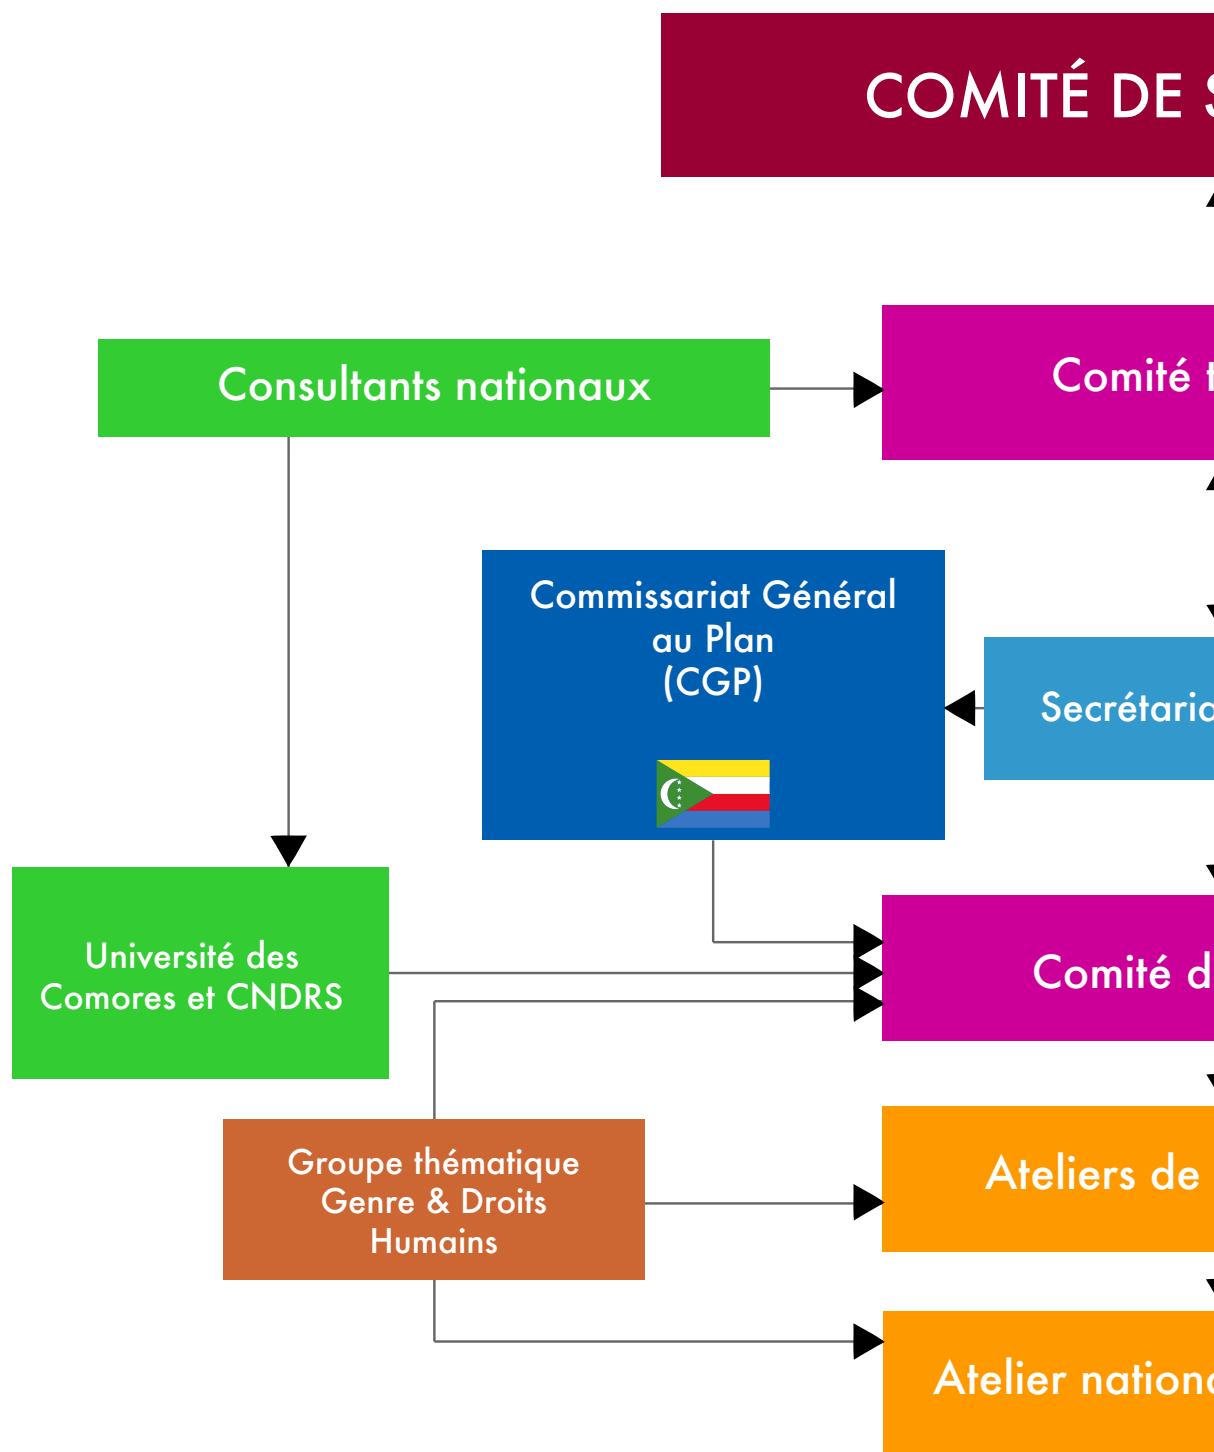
COMITÉ DE S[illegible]

Consultants nationaux

Comité t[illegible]

Commissariat Général au Plan (CGP)

Secrétaria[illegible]

Université des Comores et CNDRS

Comité d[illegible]

Groupe thématique Genre & Droits Humains

Ateliers de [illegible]

Atelier nationa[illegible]